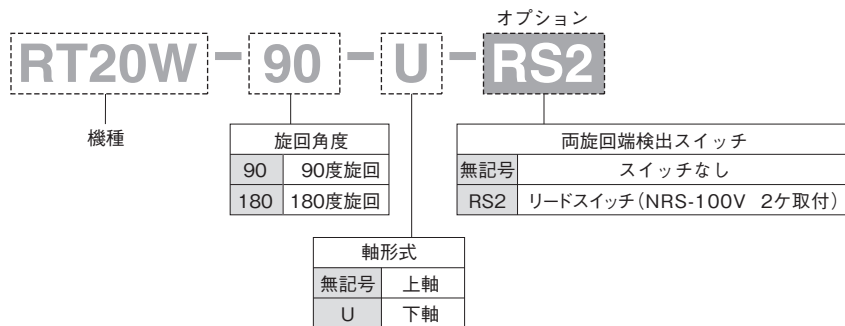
オプション

RT20W - 90 - U - RS2

機種

| 旋回角度 | |
|---|---|
| 90 | 90度旋回 |
| 180 | 180度旋回 |

| 軸形式 | |
|---|---|
| 無記号 | 上軸 |
| U | 下軸 |

| 両旋回端検出スイッチ | |
|---|---|
| 無記号 | スイッチなし |
| RS2 | リードスイッチ(NRS-100V 2ケ取付) |